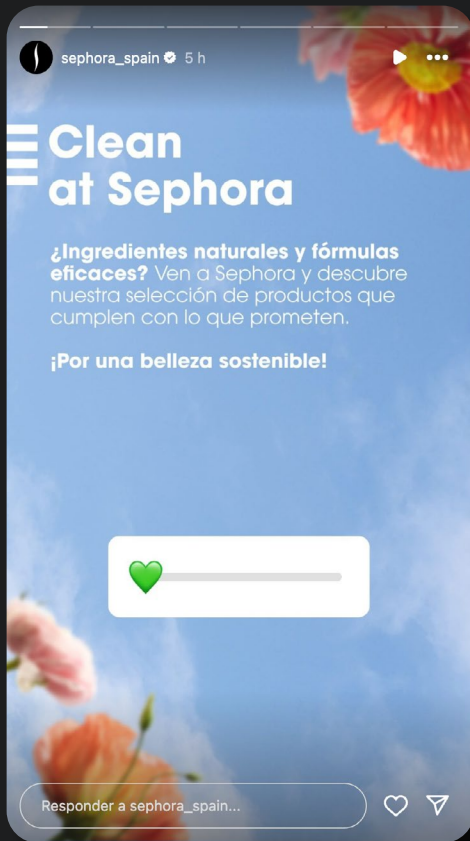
sephora_spain 5 h

Clean at Sephora

¿Ingredientes naturales y fórmulas eficaces? Ven a Sephora y descubre nuestra selección de productos que cumplen con lo que prometen.

¡Por una belleza sostenible!

Responder a sephora_spain...